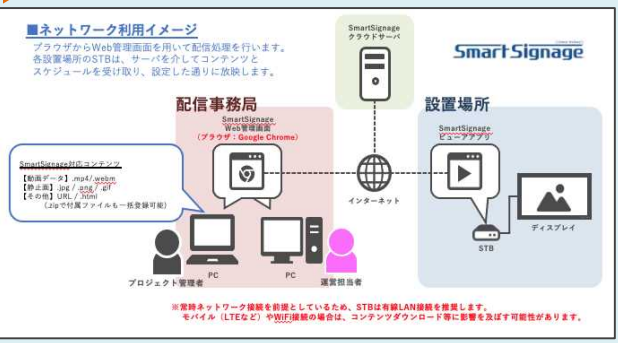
■ネットワーク利用イメージ
ブラウザからWeb管理画面を用いて配信処理を行います。
各設置場所のSTBは、サーバを介してコンテンツと
スケジュールを受け取り、設定した通りに放映します。

SmartSignage
クラウドサーバ

SmartSignage

配信事務局

設置場所

SmartSignage
Web管理画面
（ブラウザ：Google Chrome）

SmartSignage
ビューアアプリ

SmartSignage対応コンテンツ
【動画データ】.mp4/.webm
【静止画】.jpg / .png / .gif
【その他】URL / .html
（.zipで付属ファイルも一括登録可能）

インターネット

STB

ディスプレイ

PC

PC

プロジェクト管理者

運営担当者

※常時ネットワーク接続を前提としているため、STBは有線LAN接続を推奨します。
モバイル（LTEなど）やWiFi接続の場合は、コンテンツダウンロード等に影響を及ぼす可能性があります。